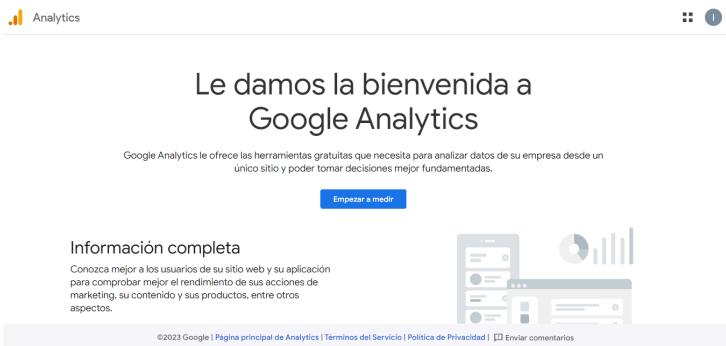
Analytics

I

Le damos la bienvenida a Google Analytics

Google Analytics le ofrece las herramientas gratuitas que necesita para analizar datos de su empresa desde un único sitio y poder tomar decisiones mejor fundamentadas.

Empezar a medir

Información completa

Conozca mejor a los usuarios de su sitio web y su aplicación para comprobar mejor el rendimiento de sus acciones de marketing, su contenido y sus productos, entre otros aspectos.

©2023 Google | Página principal de Analytics | Términos del Servicio | Política de Privacidad | Enviar comentarios